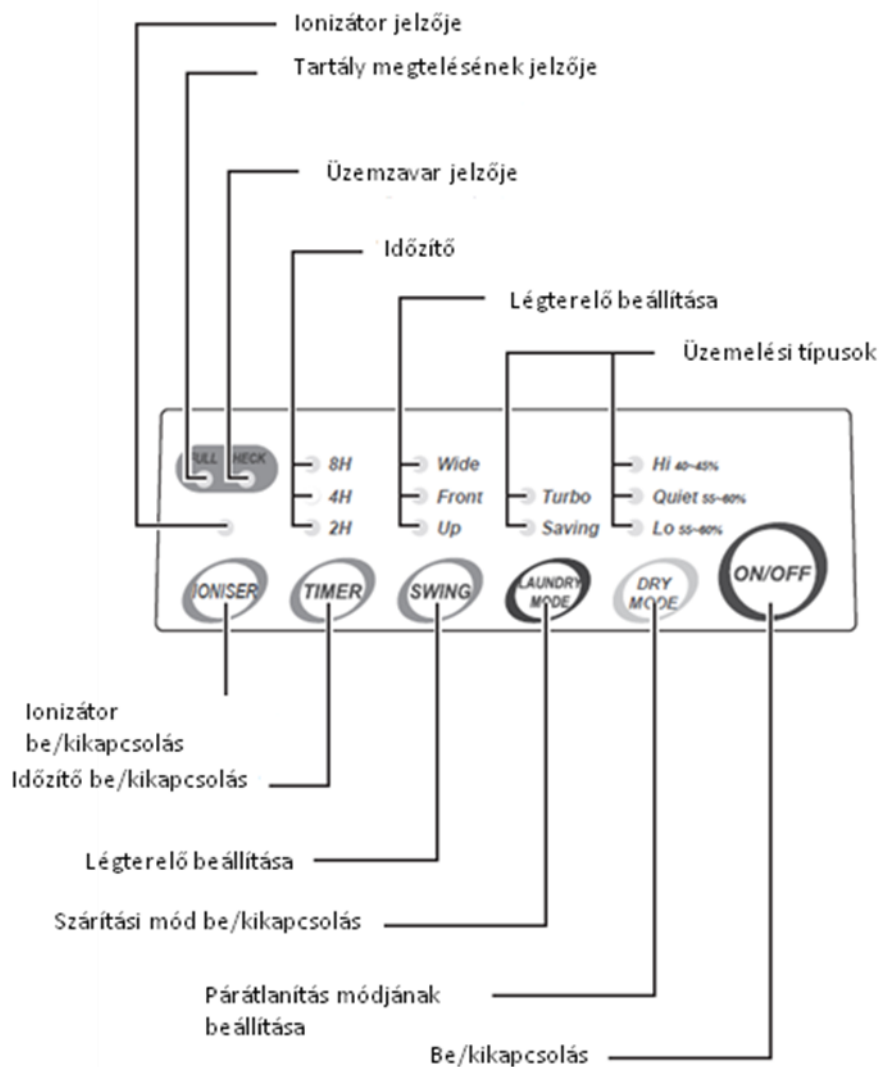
Ionizátor jelzője

Tartály megtelésének jelzője

Üzemzavar jelzője

Időzítő

Légterelő beállítása

Üzemelési típusok

FULL CHECK

8H
4H
2H

Wide
Front
Up

Turbo
Saving

Hi 40~45%
Quiet 55~60%
Lo 55~60%

IONISER

TIMER

SWING

LAUNDRY MODE

DRY MODE

ON/OFF

Ionizátor be/kikapcsolás

Időzítő be/kikapcsolás

Légterelő beállítása

Szárítási mód be/kikapcsolás

Párátlanítás módjának beállítása

Be/kikapcsolás